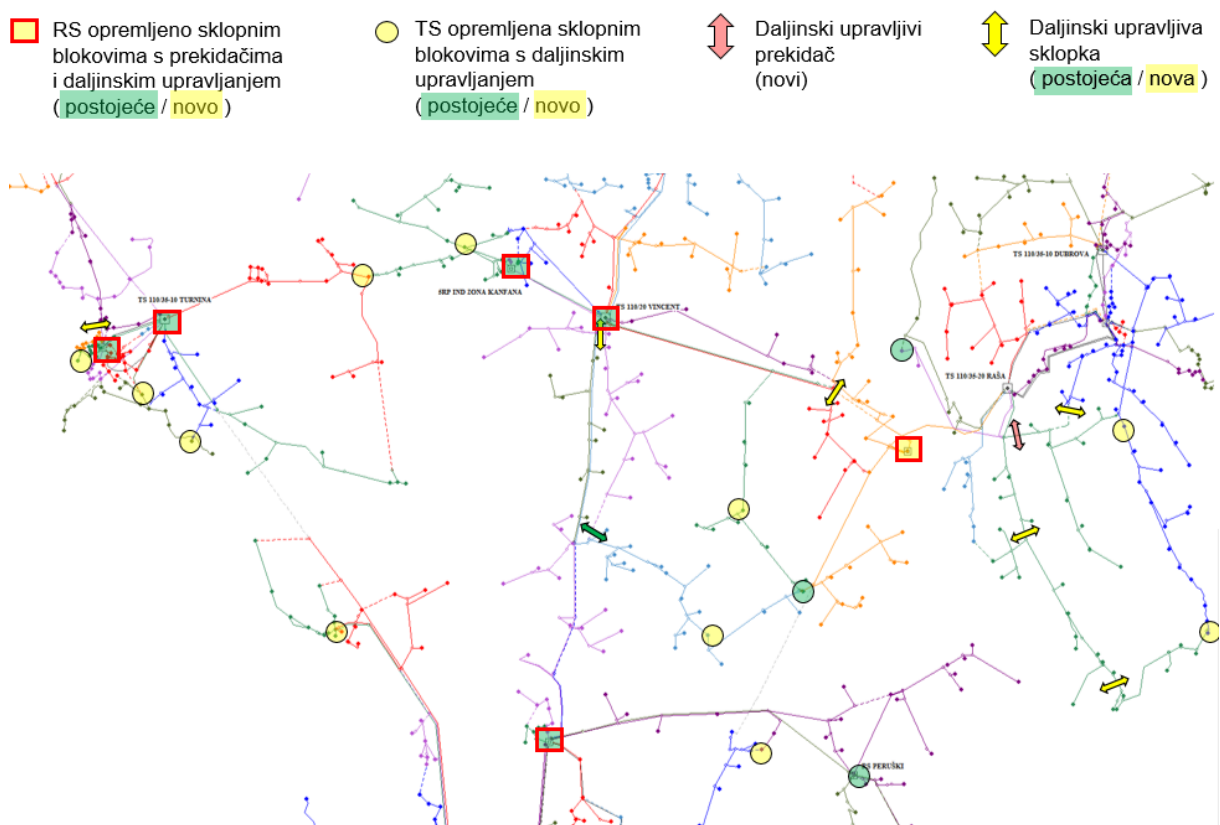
RS opremljeno sklopnim blokovima s prekidačima i daljinskim upravljanjem ( postojeće / novo )

TS opremljena sklopnim blokovima s daljinskim upravljanjem ( postojeće / novo )

Daljinski upravljivi prekidač (novi)

Daljinski upravljiva sklopka ( postojeća / nova )

TS 110/35-10 TURNINA

SRP IND ZONA KANFANA

TS 110/20 VINCENT

TS 110/35-10 DUBROVA

TS 110/35-20 RAŠA

TS PERUŠKI